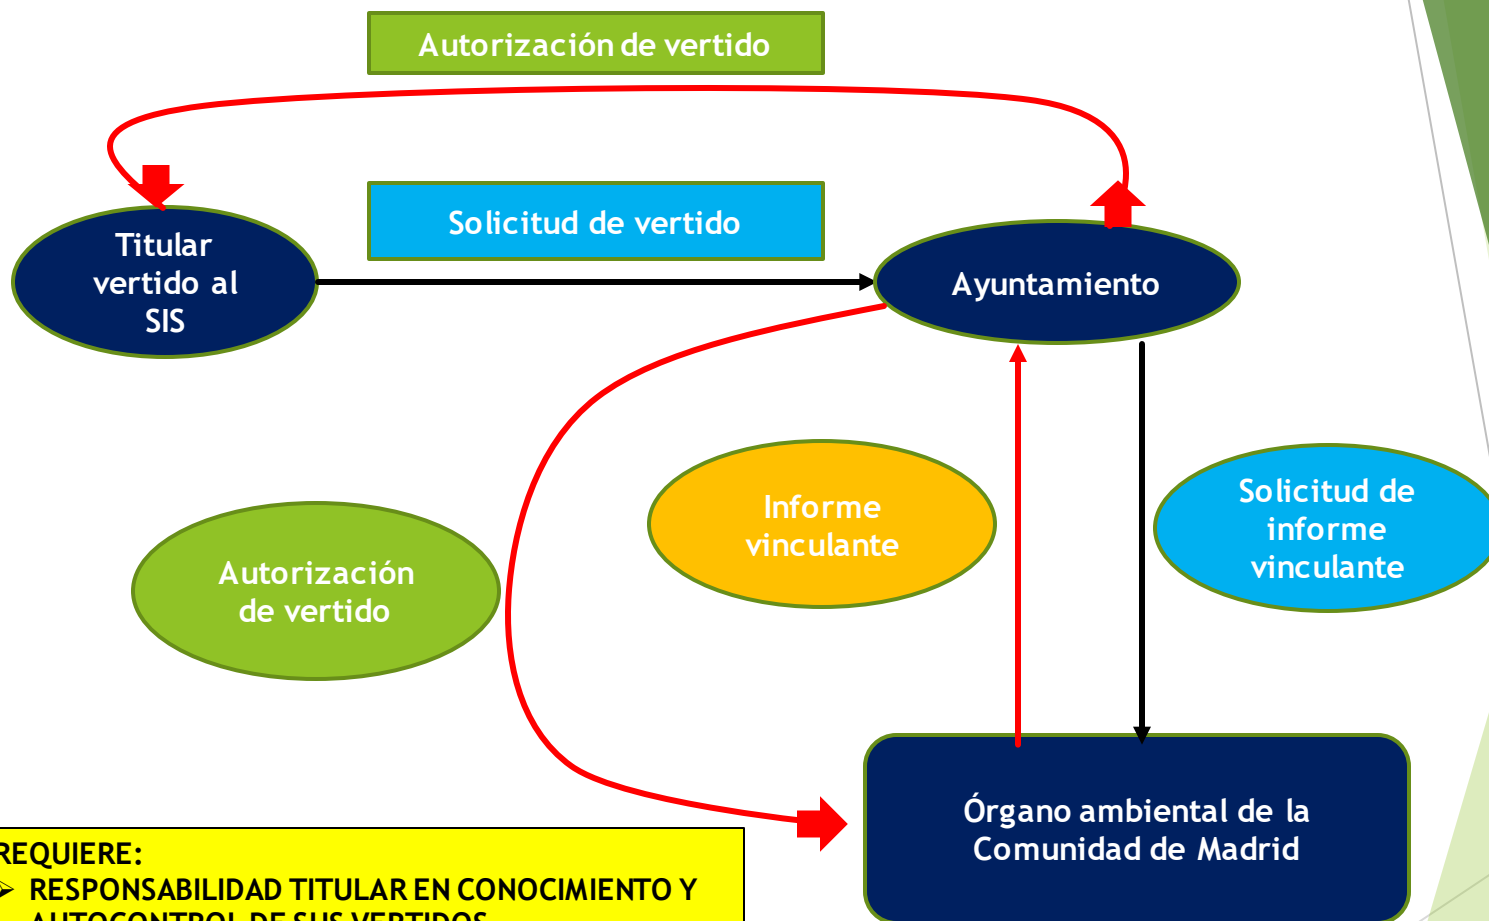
Autorización de vertido

Solicitud de vertido

Titular vertido al SIS

Ayuntamiento

Informe vinculante

Solicitud de informe vinculante

Autorización de vertido

Órgano ambiental de la Comunidad de Madrid

REQUIERE:
➢ RESPONSABILIDAD TITULAR EN CONOCIMIENTO Y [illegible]